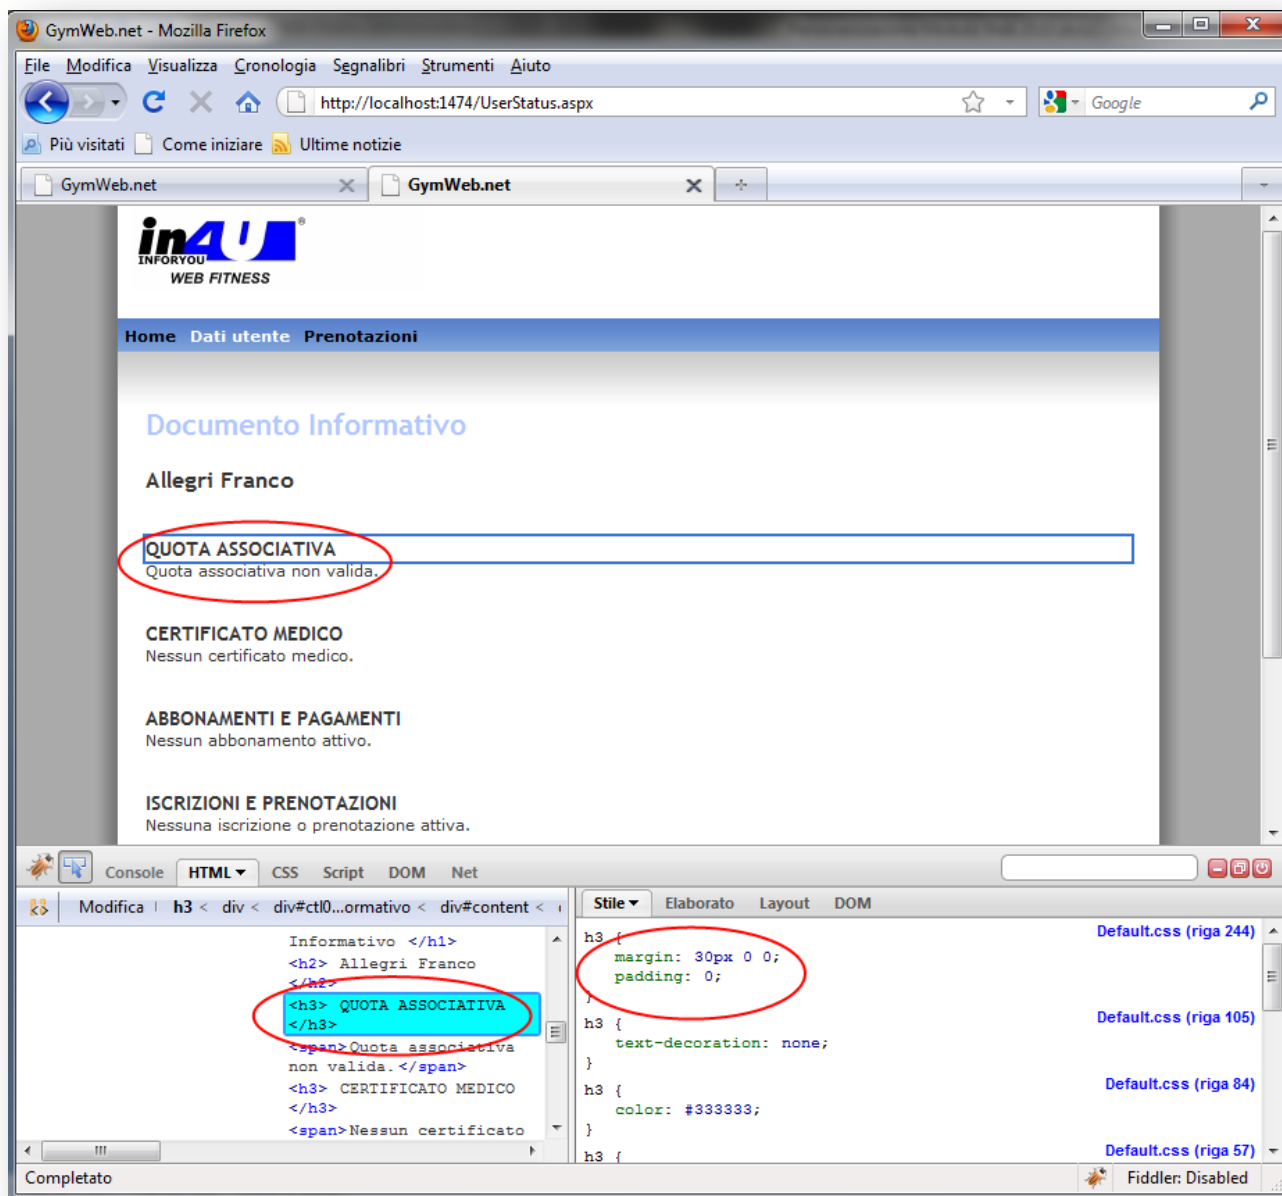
GymWeb.net - Mozilla Firefox

File Modifica Visualizza Cronologia Segnalibri Strumenti Aiuto

http://localhost:1474/UserStatus.aspx

Google

Più visitati Come iniziare Ultime notizie

GymWeb.net GymWeb.net

in4U INFORYOU WEB FITNESS

Home Dati utente Prenotazioni

Documento Informativo

Allegri Franco

QUOTA ASSOCIATIVA
Quota associativa non valida.

CERTIFICATO MEDICO
Nessun certificato medico.

ABBONAMENTI E PAGAMENTI
Nessun abbonamento attivo.

ISCRIZIONI E PRENOTAZIONI
Nessuna iscrizione o prenotazione attiva.

Console HTML CSS Script DOM Net

Modifica h3 < div < div#ctl0...ormativo < div#content <

Informativo </h1>
<h2> Allegri Franco
</h2>
<h3> QUOTA ASSOCIATIVA
</h3>
<span>Quota associativa
non valida.</span>
<h3> CERTIFICATO MEDICO
</h3>
<span>Nessun certificato

Stile Elaborato Layout DOM

h3 {
margin: 30px 0 0;
padding: 0;
}
Default.css (riga 244)

h3 {
text-decoration: none;
}
Default.css (riga 105)

h3 {
color: #333333;
}
Default.css (riga 84)

h3 {
Default.css (riga 57)

Completato Fiddler: Disabled